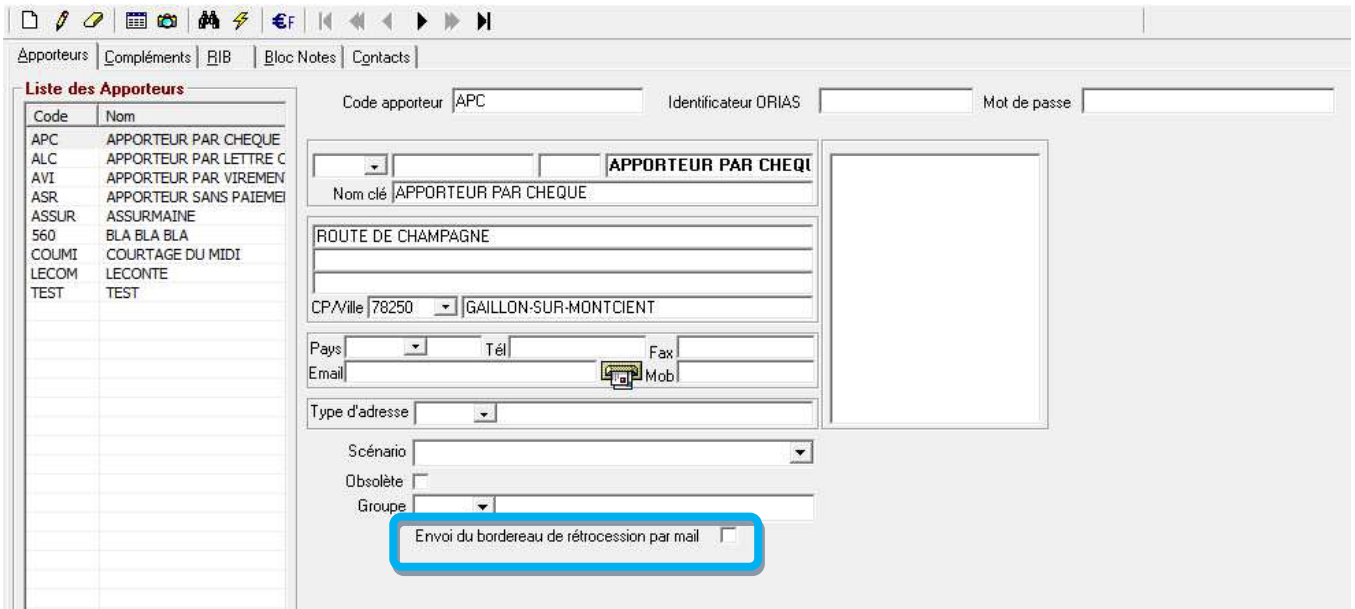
Apporteurs | Compléments | RIB | Bloc Notes | Contacts

Liste des Apporteurs

| Code | Nom |
|---|---|
| APC | APPORTEUR PAR CHEQUE |
| ALC | APPORTEUR PAR LETTRE C |
| AVI | APPORTEUR PAR VIREMEN |
| ASR | APPORTEUR SANS PAIEMEI |
| ASSUR | ASSURMAINE |
| 560 | BLA BLA BLA |
| COUMI | COURTAGE DU MIDI |
| LECOM | LECONTE |
| TEST | TEST |

Code apporteur APC

Identificateur ORIAS

Mot de passe

APPORTEUR PAR CHEQU

Nom clé APPORTEUR PAR CHEQUE

ROUTE DE CHAMPAGNE

CP/Ville 78250 GAILLON-SUR-MONTCIENT

Pays

Tél

Fax

Email

Mob

Type d'adresse

Scénario

Obsolète

Groupe

Envoi du bordereau de rétrocession par mail